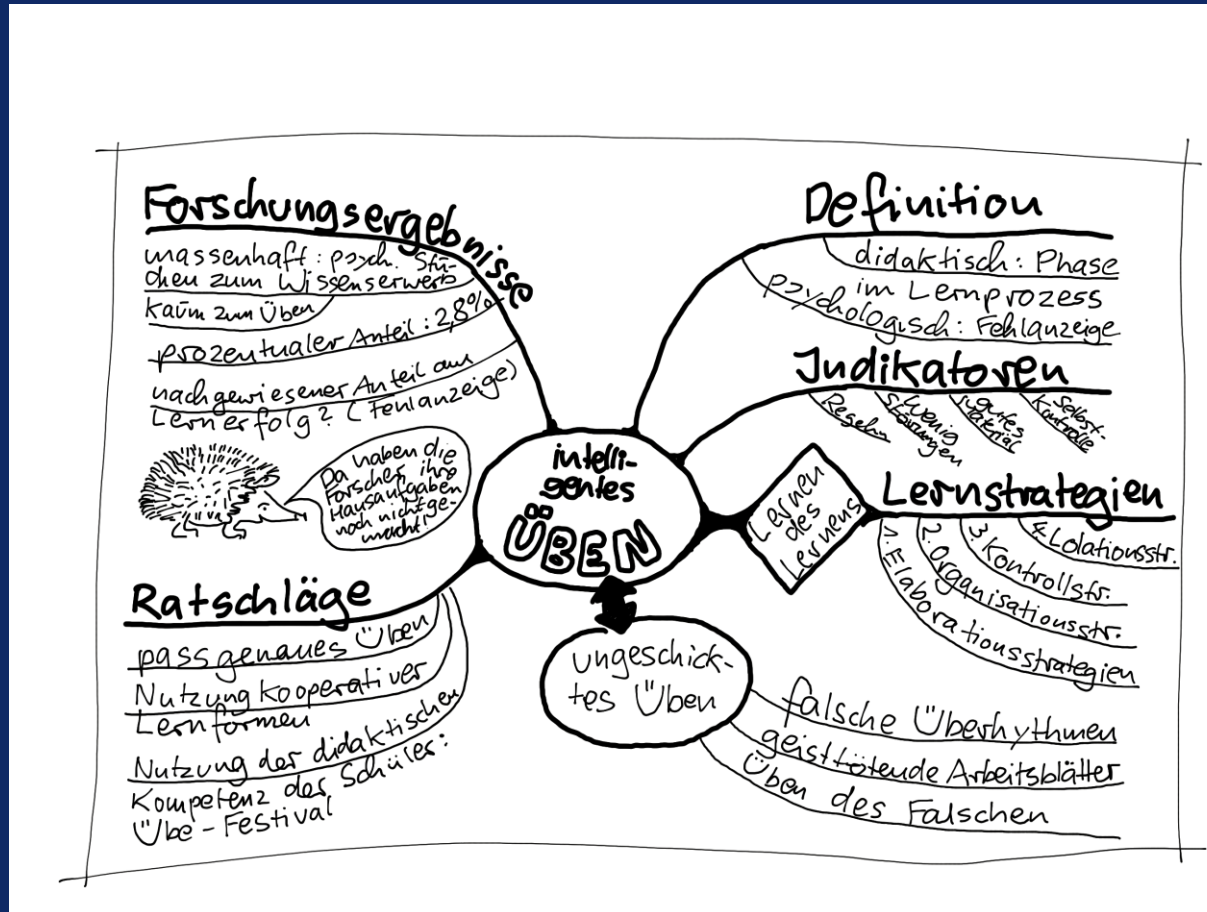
Forschungsergebnisse

massenhaft: psych. Studien zum Wissenserwerb

kaum zum Üben

prozentualer Anteil: 2,8%

nachgewiesener Anteil am Lernerfolg? (Fehlanzeige)

Da haben die Forscher ihre Hausaufgaben noch nicht gemacht!

Ratschläge

passgenaues Üben

Nutzung kooperativer Lernformen

Nutzung der didaktischen Kompetenz der Schüler: Übe-Festival

intelligentes ÜBEN

Definition

didaktisch: Phase im Lernprozess

psychologisch: Fehlanzeige

Indikatoren

Regeln

Stimmige Übungen

gutes Material

Selbst-Kontrolle

Lernen des Lernens

Lernstrategien

1. Elaborationsstrategien

2. Organisationsstr.

3. Kontrollstr.

4. Lokationsstr.

ungeschicktes Üben

falsche Überhythmen

geisttötende Arbeitsblätter

Üben des Falschen